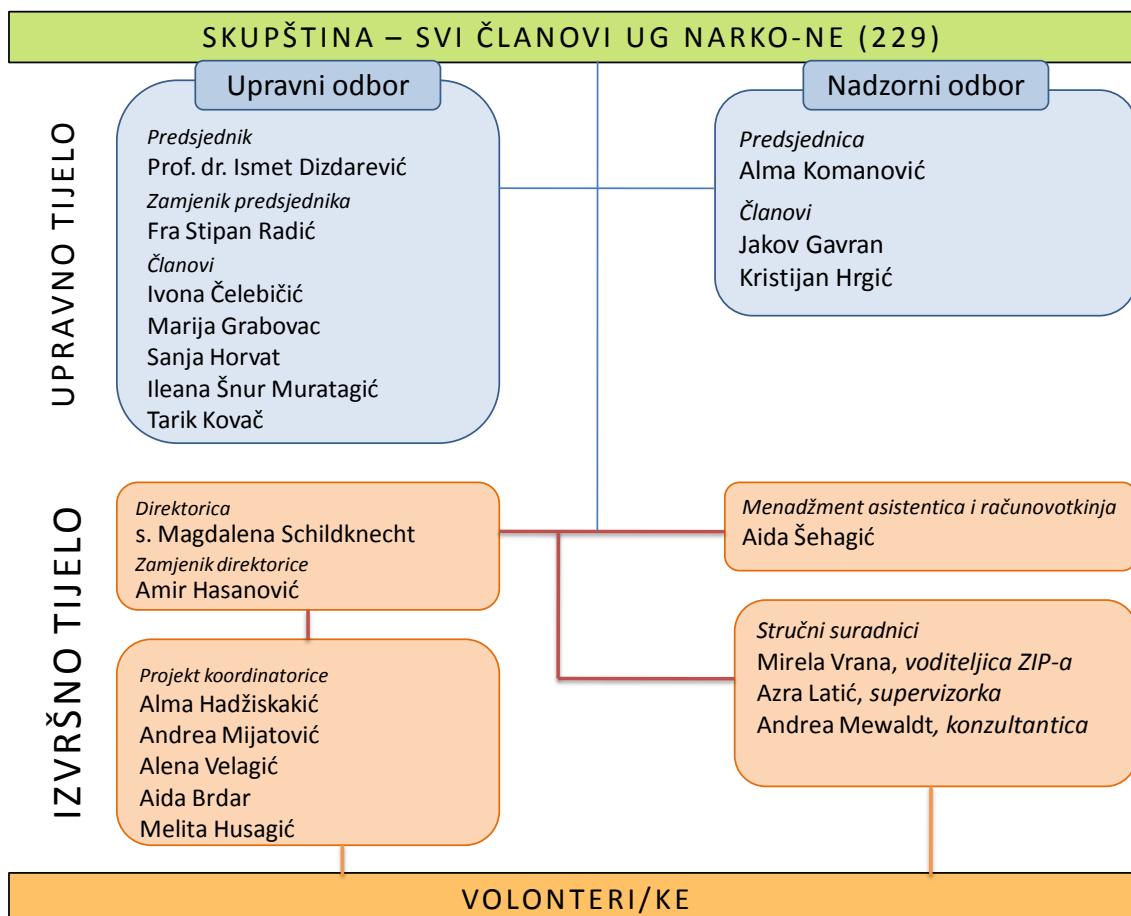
SKUPŠTINA – SVI ČLANOVI UG NARKO-NE (229)

UPRAVNO TIJELO

Upravni odbor

Predsjednik
Prof. dr. Ismet Dizdarević
Zamjenik predsjednika
Fra Stipan Radić
Članovi
Ivona Čelebičić
Marija Grabovac
Sanja Horvat
Ileana Šnur Muratagić
Tarik Kovač

Nadzorni odbor

Predsjednica
Alma Komanović
Članovi
Jakov Gavran
Kristijan Hrgić

IZVRŠNO TIJELO

Direktorica
s. Magdalena Schildknecht
Zamjenik direktorice
Amir Hasanović

Menadžment asistentica i računovotkinja
Aida Šehagić

Projekt koordinatorice
Alma Hadžiskakić
Andrea Mijatović
Alena Velagić
Aida Brdar
Melita Husagić

Stručni suradnici
Mirela Vrana, voditeljica ZIP-a
Azra Latić, supervizorka
Andrea Mewaldt, konzultantica

VOLONTERI/KE